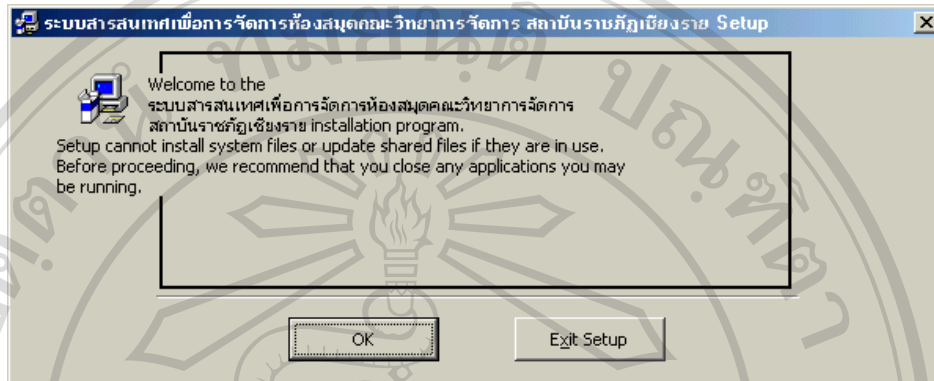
ระบบสารสนเทศเพื่อการจัดการห้องสมุดคณะวิทยาการจัดการ สถาบันราชภัฏเชียงราย Setup

Welcome to the
ระบบสารสนเทศเพื่อการจัดการห้องสมุดคณะวิทยาการจัดการ สถาบันราชภัฏเชียงราย installation program.
Setup cannot install system files or update shared files if they are in use. Before proceeding, we recommend that you close any applications you may be running.

OK

Exit Setup